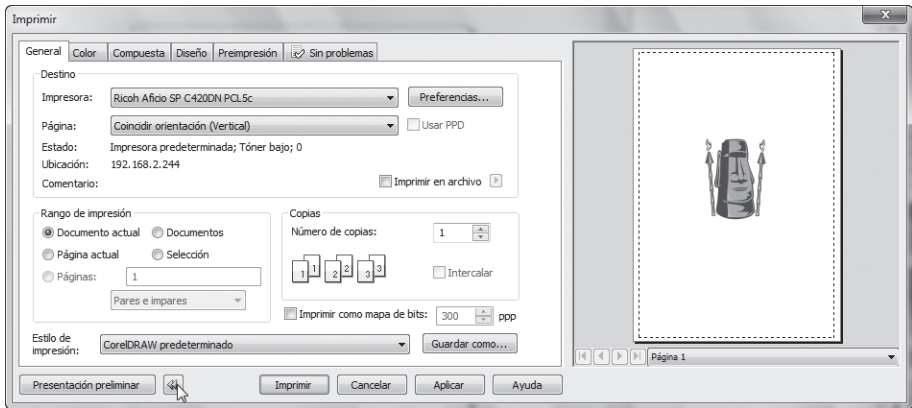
Imprimir

General | Color | Compuesta | Diseño | Preimpresión | Sin problemas

Destino

Impresora: Ricoh Aficio SP C420DN PCL5c
Preferencias...

Página: Coincidir orientación (Vertical)
Usar PPD

Estado: Impresora predeterminada; Tóner bajo; 0
Ubicación: 192.168.2.244
Comentario:
Imprimir en archivo

Rango de impresión
Documento actual
Documentos
Página actual
Selección
Páginas: 1
Pares e impares

Copias
Número de copias: 1
1 1 2 2 3 3
Intercalar

Imprimir como mapa de bits: 300 ppp

Estilo de impresión: CorelDRAW predeterminado
Guardar como...

Presentación preliminar
Imprimir
Cancelar
Aplicar
Ayuda

Página 1